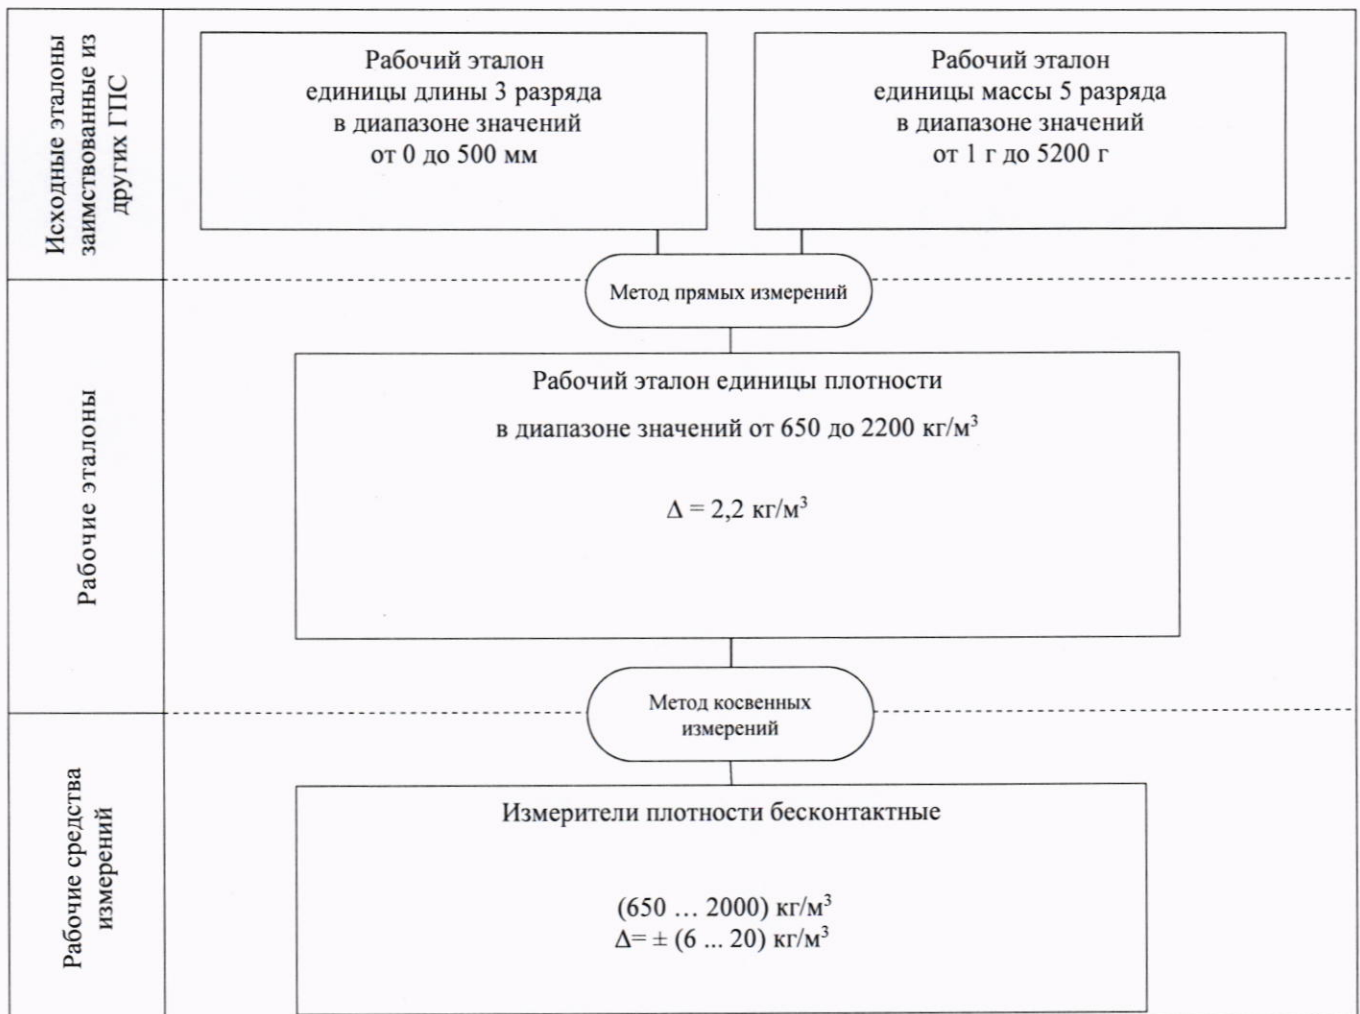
Исходные эталоны заимствованные из других ГПС

Рабочий эталон единицы длины 3 разряда в диапазоне значений от 0 до 500 мм

Рабочий эталон единицы массы 5 разряда в диапазоне значений от 1 г до 5200 г

Метод прямых измерений

Рабочие эталоны

Рабочий эталон единицы плотности

в диапазоне значений от 650 до 2200 кг/м$^3$

$\Delta$ = 2,2 кг/м$^3$

Метод косвенных измерений

Рабочие средства измерений

Измерители плотности бесконтактные

(650 … 2000) кг/м$^3$
$\Delta$= ± (6 ... 20) кг/м$^3$